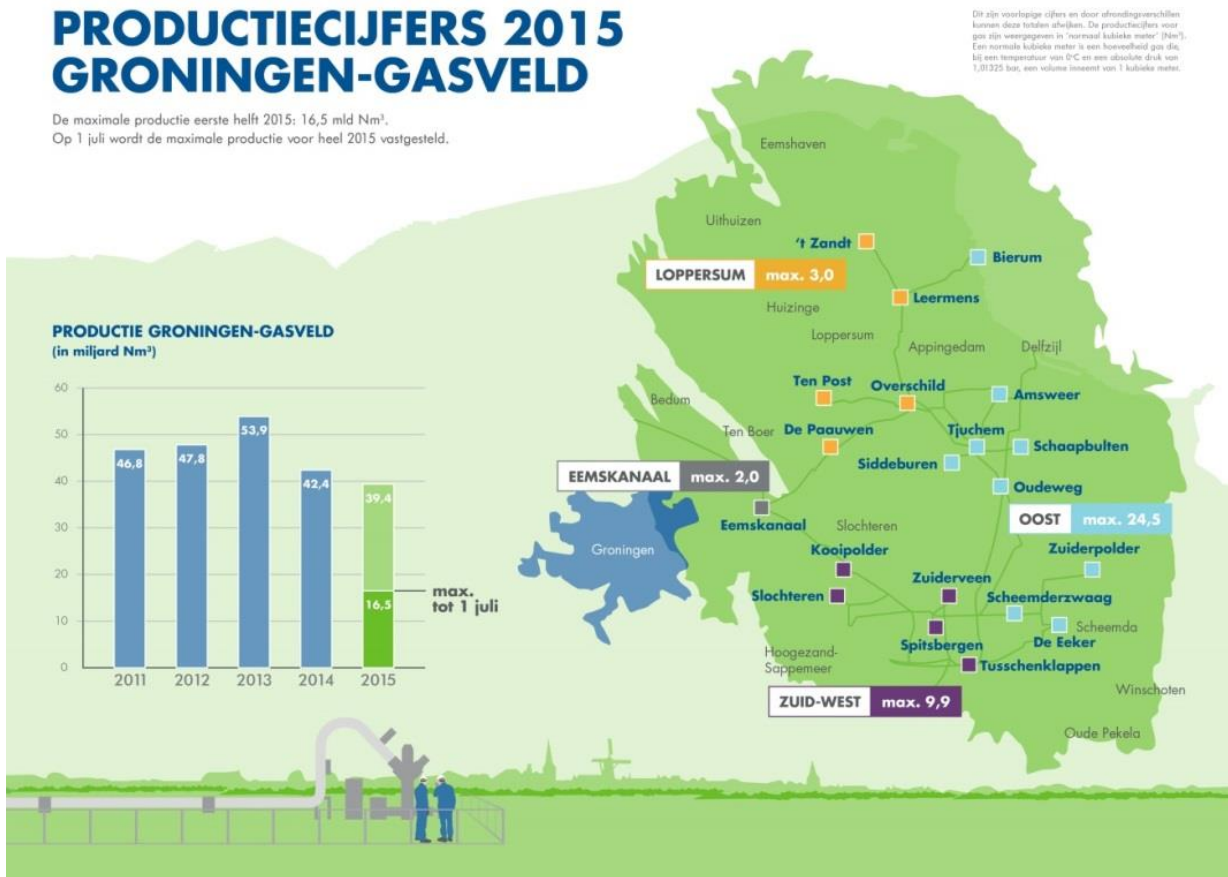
PRODUCTIECIJFERS 2015
GRONINGEN-GASVELD

De maximale productie eerste helft 2015: 16,5 mld Nm³.
Op 1 juli wordt de maximale productie voor heel 2015 vastgesteld.

Dit zijn voorlopige cijfers en door afrondingsverschillen kunnen deze totalen afwijken. De productiecijfers voor gas zijn weergegeven in 'normaal kubieke meter' (Nm³). Een normale kubieke meter is een hoeveelheid gas die, bij een temperatuur van 0°C en een absolute druk van 1,01325 bar, een volume inneemt van 1 kubieke meter.

PRODUCTIE GRONINGEN-GASVELD
(in miljard Nm³)

60
50
40
30
20
10
0

46,8
47,8
53,9
42,4
39,4
16,5

max. tot 1 juli

2011 2012 2013 2014 2015

Eemshaven
Uithuizen
't Zandt
Bierum
LOPPERSUM max. 3,0
Leermens
Huizinge
Loppersum
Appingedam
Delfzijl
Ten Post
Overschild
Amsweer
Bedum
Ten Boer
De Paauwen
Tjuchem
Schaapbulten
Siddeburen
EEMSKANAAL max. 2,0
Oudeweg
Eemskanaal
Slochteren
OOST max. 24,5
Groningen
Kooipolder
Zuiderpolder
Zuiderveen
Slochteren
Scheemderzwaag
Scheemda
Spitsbergen
De Eeker
Hoogezand-Sappemeer
Tusschenklappen
Winschoten
ZUID-WEST max. 9,9
Oude Pekela